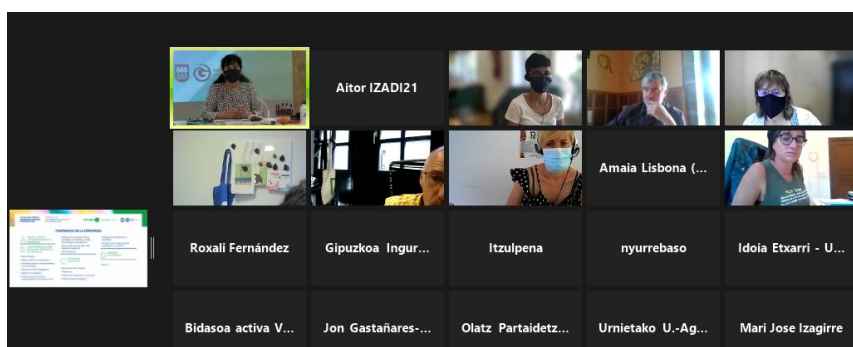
Aitor IZADI21

Amaia Lisbona (...

Roxali Fernández

Gipuzkoa Ingur...

Itzulpena

nyurrebaso

Idoia Etxarri - U...

Bidasoa activa V...

Jon Gastañares-...

Olatz Partaidetz...

Urnietako U.-Ag...

Mari Jose Izagirre